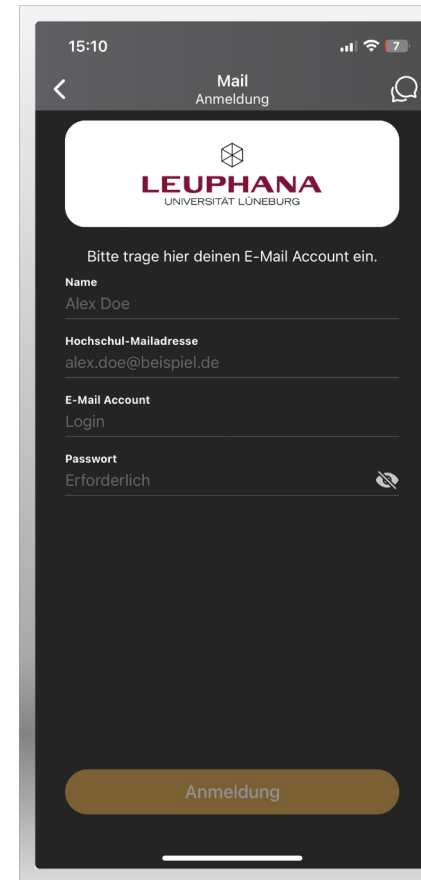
15:10

7

Mail
Anmeldung

LEUPHANA
UNIVERSITÄT LÜNEBURG

Bitte trage hier deinen E-Mail Account ein.

Name
Alex Doe

Hochschul-Mailadresse
alex.doe@beispiel.de

E-Mail Account
Login

Passwort
Erforderlich

Anmeldung